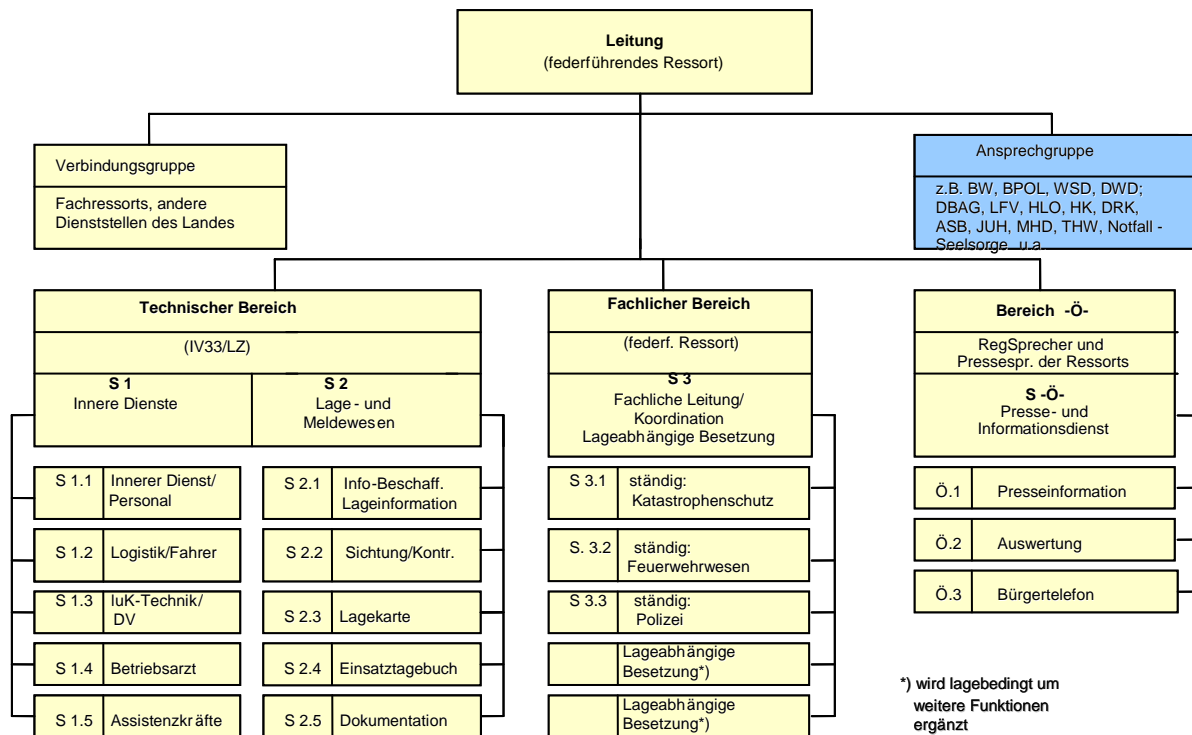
Leitung
(federführendes Ressort)

Verbindungsgruppe

Fachressorts, andere Dienststellen des Landes

Ansprechgruppe

z.B. BW, BPOL, WSD, DWD; DBAG, LFV, HLO, HK, DRK, ASB, JUH, MHD, THW, Notfall - Seelsorge u.a.

Technischer Bereich

(IV33/LZ)

S 1
Innere Dienste

S 2
Lage - und Meldewesen

| S 1.1 | Innerer Dienst/ Personal |
|---|---|
| S 1.2 | Logistik/Fahrer |
| S 1.3 | IuK-Technik/ DV |
| S 1.4 | Betriebsarzt |
| S 1.5 | Assistenzkräfte |

| S 2.1 | Info-Beschaff. Lageinformation |
|---|---|
| S 2.2 | Sichtung/Kontr. |
| S 2.3 | Lagekarte |
| S 2.4 | Einsatztagebuch |
| S 2.5 | Dokumentation |

Fachlicher Bereich

(federf. Ressort)

S 3
Fachliche Leitung/ Koordination
Lageabhängige Besetzung

| S 3.1 | ständig: Katastrophenschutz |
|---|---|
| S. 3.2 | ständig: Feuerwehrwesen |
| S 3.3 | ständig: Polizei |
| | Lageabhängige Besetzung*) |
| | Lageabhängige Besetzung*) |

Bereich -Ö-

RegSprecher und Pressespr. der Ressorts

S -Ö-
Presse- und Informationsdienst

| Ö.1 | Presseinformation |
|---|---|
| Ö.2 | Auswertung |
| Ö.3 | Bürgertelefon |

*) wird lagebedingt um weitere Funktionen ergänzt